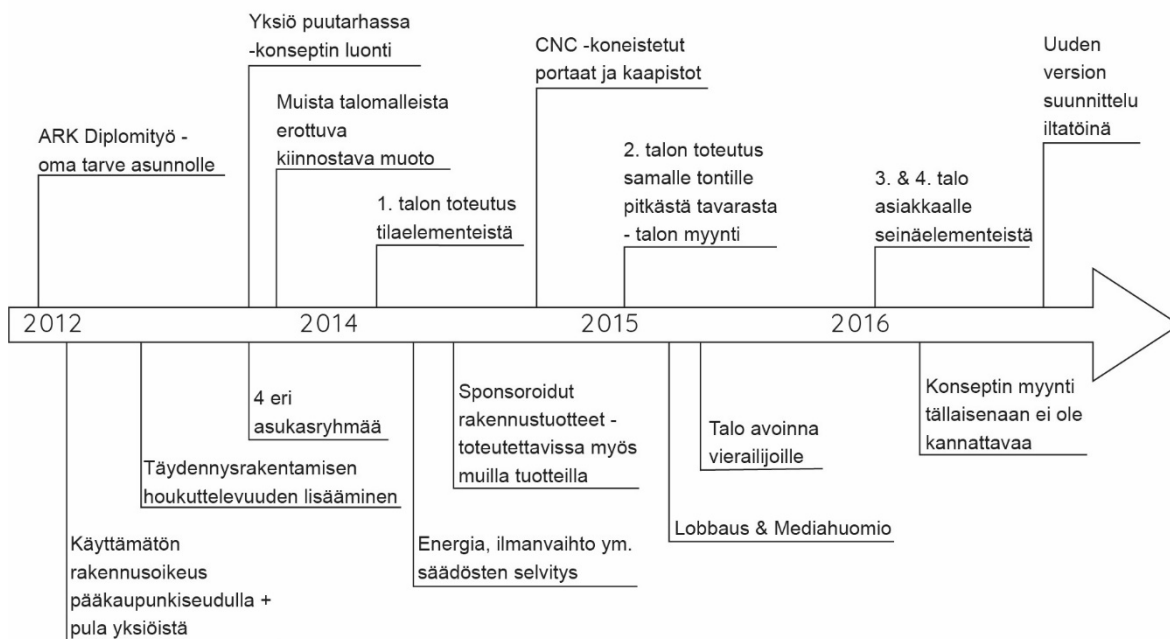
Yksiö puutarhassa -konseptin luonti

CNC -koneistetut portaat ja kaapistot

Uuden version suunnittelu iltatöinä

ARK Diplomityö - oma tarve asunnolle

Muista talomalleista erottuva kiinnostava muoto

2. talon toteutus samalle tontille pitkästä tavarasta - talon myynti

3. & 4. talo asiakkaalle seinäelementeistä

1. talon toteutus tilaelementeistä

2012

2014

2015

2016

4 eri asukasryhmää

Sponsoroidut rakennustuotteet - toteutettavissa myös muilla tuotteilla

Talo avoinna vierailijoille

Konseptin myynti tällaisenaan ei ole kannattavaa

Täydennysrakentamisen houkuttelevuuden lisääminen

Lobbaus & Mediahuomio

Energia, ilmanvaihto ym. säädösten selvitys

Käyttämätön rakennusoikeus pääkaupunkiseudulla + pula yksiöistä